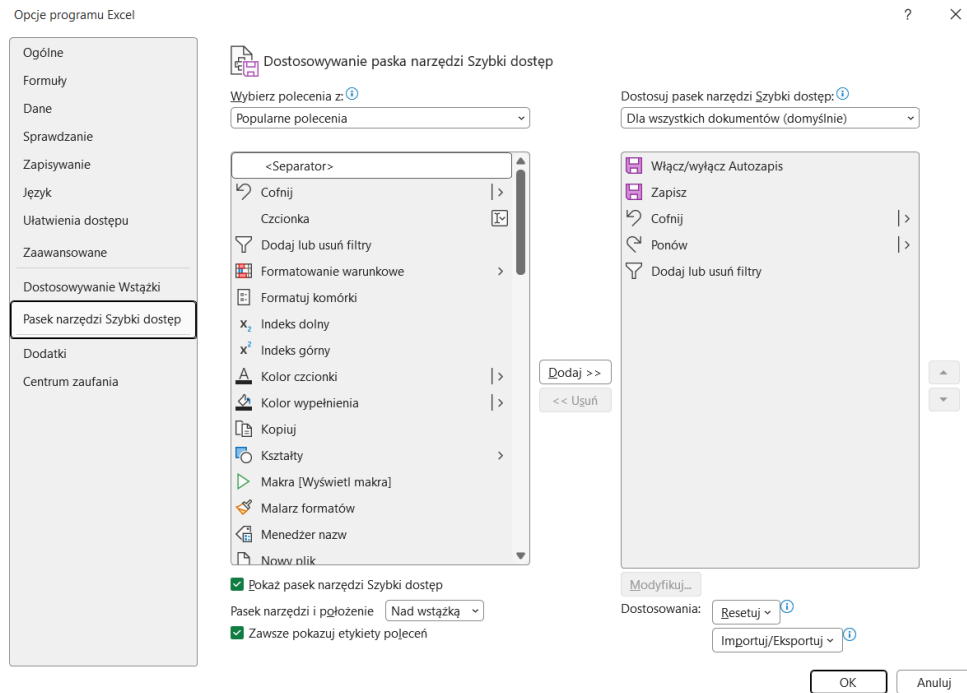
Opcje programu Excel

?

Ogólne
Formuły
Dane
Sprawdzanie
Zapisywanie
Język
Ułatwienia dostępu
Zaawansowane
Dostosowywanie Wstążki
Pasek narzędzi Szybki dostęp
Dodatki
Centrum zaufania

Dostosowywanie paska narzędzi Szybki dostęp

Wybierz polecenia z:
Popularne polecenia

<Separator>
Cofnij
Czcionka
Dodaj lub usuń filtry
Formatowanie warunkowe
Formatuj komórki
Indeks dolny
Indeks górny
Kolor czcionki
Kolor wypełnienia
Kopiuj
Kształty
Makra [Wyświetl makra]
Malarz formatów
Menedżer nazw
Nowy plik

Dodaj >>
<< Usuń

Dostosuj pasek narzędzi Szybki dostęp:
Dla wszystkich dokumentów (domyślnie)

Włącz/wyłącz Autozapis
Zapisz
Cofnij
Ponów
Dodaj lub usuń filtry

Pokaż pasek narzędzi Szybki dostęp
Pasek narzędzi i położenie Nad wstążką
Zawsze pokazuj etykiety poleceń

Modyfikuj...
Dostosowania: Resetuj
Importuj/Eksportuj

OK
Anuluj